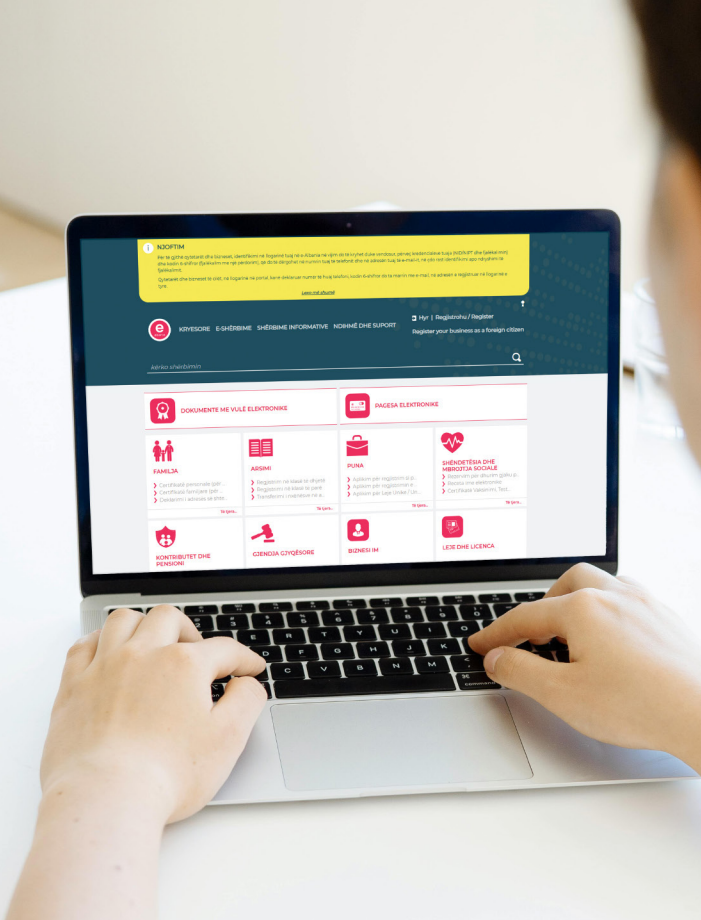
NJOFTIM

Për të gjithë qytetarët dhe bizneset, identifikimi në llogarinë tuaj në e-Albania në vijim do të kryhet duke vendosur, përveç kredencialeve tuaja (NID/NIPT dhe fjalëkalimin) dhe kodin 6-shifror (fjalëkalim me një përdorim), që do të dërgohet në numrin tuaj të telefonit dhe në adresën tuaj të e-mail-it, në çdo rast identifikimi apo ndryshimi të fjalëkalimit.

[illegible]

Learn më shumë

KRYESORE E-SHËRBIME SHËRBIME INFORMATIVE NDIHMË DHE SUPORT

Hyr | Regjistrohu / Register

Register your business as a foreign citizen

Kërko shërbimin

DOKUMENTE ME VULË ELEKTRONIKE

PAGESA ELEKTRONIKE

FAMILJA
Certifikatë personale (për...
Certifikatë familjare (për...
Ekstrakti i aktrave të gjen...
Të gjitha

ARSIMI
Regjistrimi në klasë të dhjetë
Regjistrimi në klasë të parë
Transferimi i nxënësve në a...
Të gjitha

PUNA
Aplikim për regjistrim si p...
Aplikim për regjistrim n...
Aplikim për Leje Unike / Uni...
Të gjitha

SHËNDETËSIA DHE MBROJTJA SOCIALE
Rezervim për shërbim gjatë p...
Rezerva dhe ekstraktet
Certifikatë Vaksinimi, Test...
Të gjitha

KONTRIBUTET DHE PENSIONI

GJENDJA GJYQËSORE

BIZNESI IM

LEJE DHE LICENCA